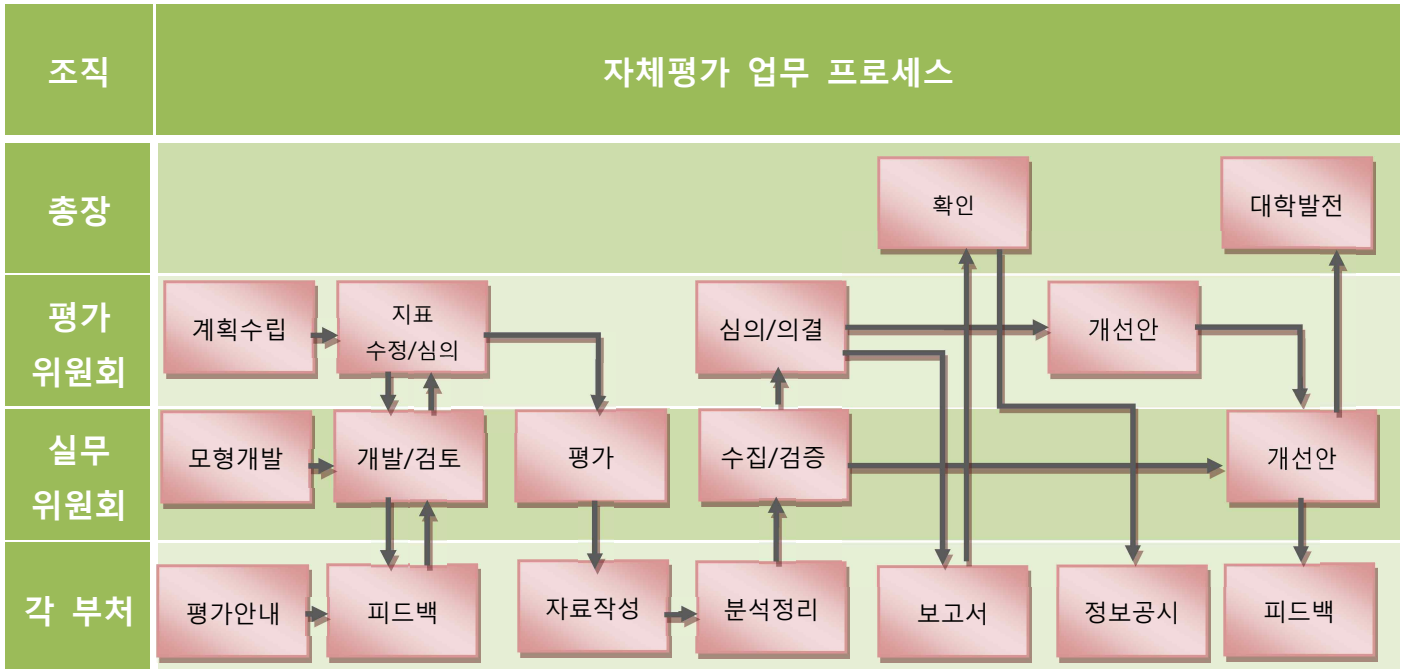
| 조직 | 자체평가 업무 프로세스 |
|---|---|
| 총장 | 확인, 대학발전 |
| 평가 위원회 | 계획수립, 지표 수정/심의, 심의/의결, 개선안 |
| 실무 위원회 | 모형개발, 개발/검토, 평가, 수집/검증, 개선안 |
| 각 부처 | 평가안내, 피드백, 자료작성, 분석정리, 보고서, 정보공시, 피드백 |